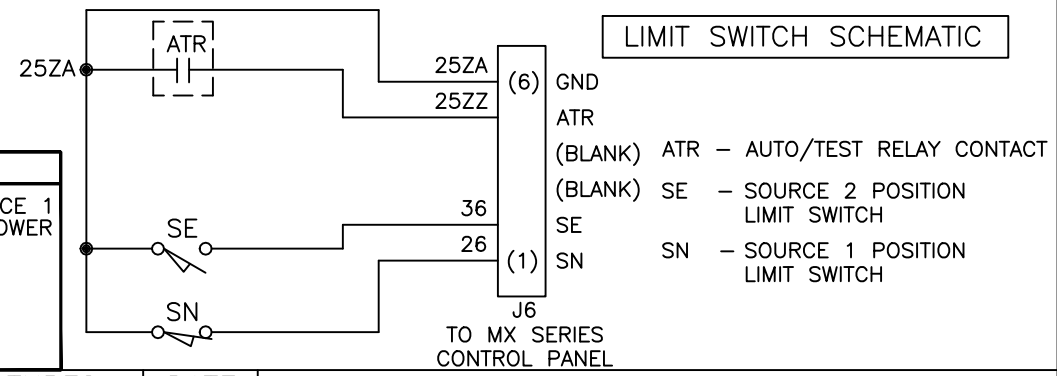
LIMIT SWITCH SCHEMATIC

25ZA

ATR

25ZA

25ZZ

(6) GND

ATR

(BLANK)

(BLANK)

SE

(1) SN

36

26

J6

TO MX SERIES CONTROL PANEL

CE 1
OWER

SE

SN

ATR – AUTO/TEST RELAY CONTACT

SE – SOURCE 2 POSITION LIMIT SWITCH

SN – SOURCE 1 POSITION LIMIT SWITCH